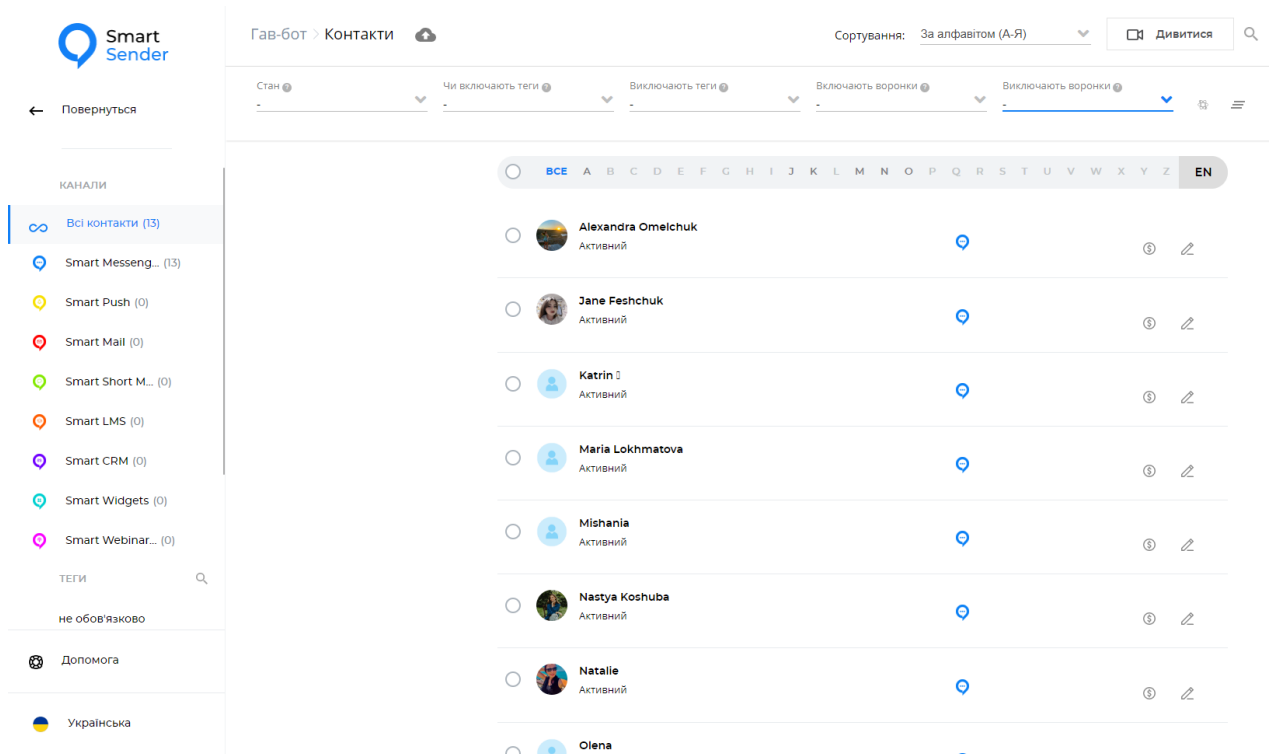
Smart Sender

Повернуться

КАНАЛИ

Всі контакти (13)
Smart Messeng... (13)
Smart Push (0)
Smart Mail (0)
Smart Short M... (0)
Smart LMS (0)
Smart CRM (0)
Smart Widgets (0)
Smart Webinar... (0)

ТЕГИ

не обов'язково

Допомога

Українська

Гав-бот > Контакти

Сортування: За алфавітом (А-Я)

Дивитися

Стан
-
Чи включають теги
-
Виключають теги
-
Включають воронки
-
Виключають воронки
-

ВСЕ A B C D E F G H I J K L M N O P Q R S T U V W X Y Z EN

Alexandra Omelchuk
Активний

Jane Feshchuk
Активний

Katrin
Активний

Maria Lokhmatova
Активний

Mishania
Активний

Nastya Koshuba
Активний

Natalie
Активний

Olena